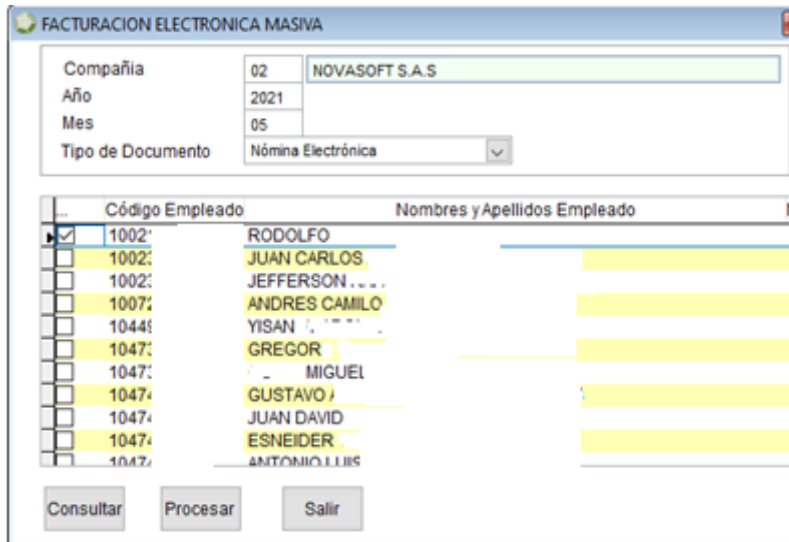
FACTURACION ELECTRONICA MASIVA

Compañia 02 NOVASOFT S.A.S
Año 2021
Mes 05
Tipo de Documento Nómina Electrónica

| ... | Código Empleado | Nombres y Apellidos Empleado |
|---|---|---|
| | 10021 | RODOLFO |
| | 10023 | JUAN CARLOS |
| | 10023 | JEFFERSON |
| | 10072 | ANDRES CAMILO |
| | 10449 | YISAN |
| | 10473 | GREGOR |
| | 10473 | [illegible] MIGUEL |
| | 10474 | GUSTAVO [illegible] |
| | 10474 | JUAN DAVID |
| | 10474 | ESNEIDER |
| | 10474 | ANTONIO LUIS |

Consultar Procesar Salir